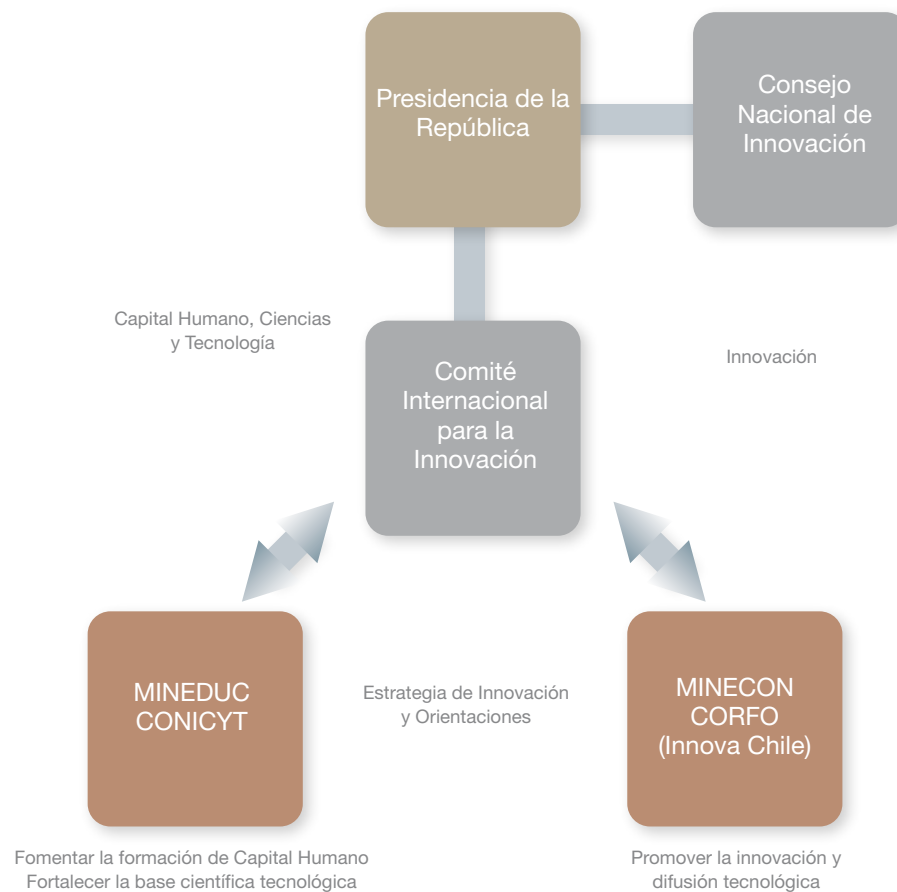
Presidencia de la República

Consejo Nacional de Innovación

Capital Humano, Ciencias y Tecnología

Comité Internacional para la Innovación

Innovación

MINEDUC CONICYT

Estrategia de Innovación y Orientaciones

MINECON CORFO (Innova Chile)

Fomentar la formación de Capital Humano
Fortalecer la base científica tecnológica

Promover la innovación y difusión tecnológica